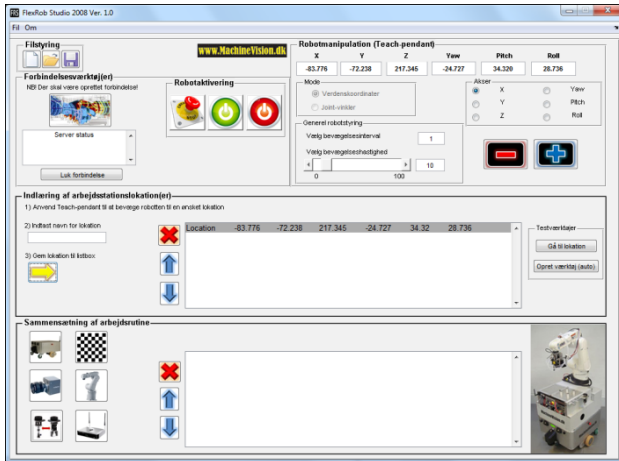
FlexRob Studio 2008 Ver. 1.0

Fil Om

Filstyring

www.MachineVision.dk

Robotmanipulation (Teach-pendant)

| X | Y | Z | Yaw | Pitch | Roll |
|---|---|---|---|---|---|
| -83.776 | -72.238 | 217.345 | -24.727 | 34.320 | 28.736 |

Forbindelsesværktøj(er)

NB! Der skal være oprettet forbindelse!

Server status

Luk forbindelse

Robotaktivering

Mode
Verdenskoordinater
Joint-vinkler

Akser
X
Y
Z
Yaw
Pitch
Roll

Generel robotstyring
Vælg bevægelsesinterval 1
Vælg bevægelseshastighed
0 100 10

Indlæring af arbejdsstationslokation(er)

1) Anvend Teach-pendant til at bevæge robotten til en ønsket lokation

2) Indtast navn for lokation

3) Gem lokation til listbox

| Location | -83.776 | -72.238 | 217.345 | -24.727 | 34.32 | 28.736 |
|---|---|---|---|---|---|---|

Testværktøjer
Gå til lokation
Opret værktøj (auto)

Sammensætning af arbejdsrutine